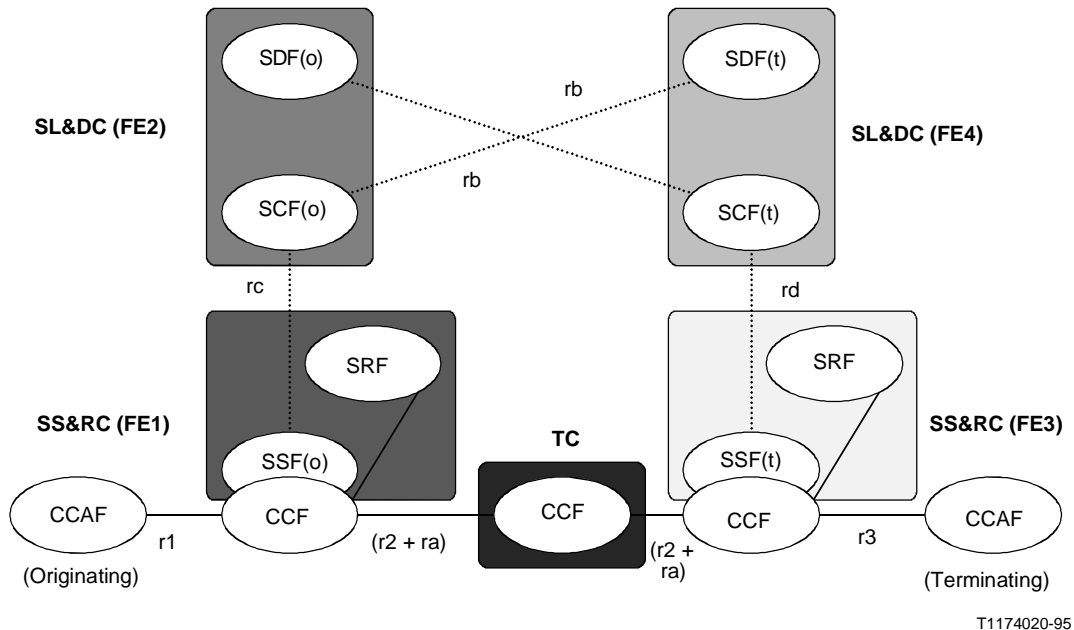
SDF(o)

rb

SDF(t)

SL&DC (FE2)

SL&DC (FE4)

rb

SCF(o)

SCF(t)

rc

rd

SRF

SRF

SS&RC (FE1)

TC

SS&RC (FE3)

SSF(o)

SSF(t)

CCAF

r1

CCF

(r2 + ra)

CCF

(r2 + ra)

CCF

r3

CCAF

(Originating)

(Terminating)

T1174020-95